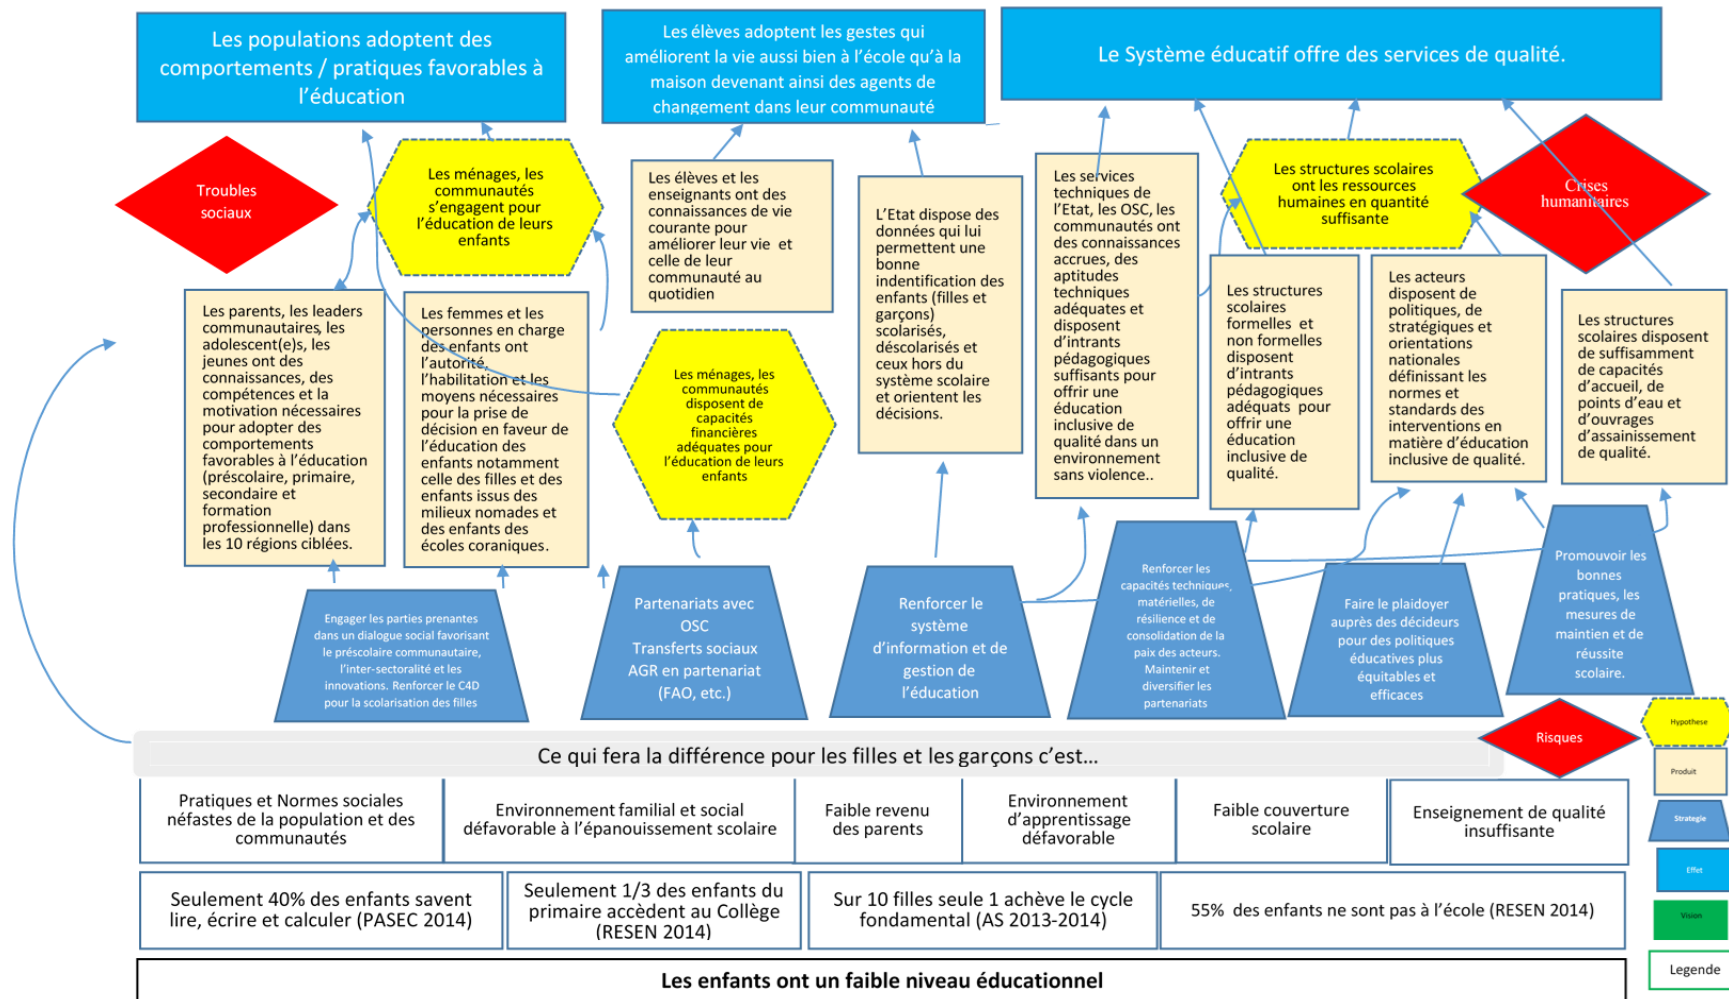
Les populations adoptent des comportements / pratiques favorables à l'éducation

Les élèves adoptent les gestes qui améliorent la vie aussi bien à l'école qu'à la maison devenant ainsi des agents de changement dans leur communauté

Le Système éducatif offre des services de qualité.

Troubles sociaux

Les ménages, les communautés s'engagent pour l'éducation de leurs enfants

Les élèves et les enseignants ont des connaissances de vie courante pour améliorer leur vie et celle de leur communauté au quotidien

L'Etat dispose des données qui lui permettent une bonne indentification des enfants (filles et garçons) scolarisés, déscolarisés et ceux hors du système scolaire et orientent les décisions.

Les services techniques de l'Etat, les OSC, les communautés ont des connaissances accrues, des aptitudes techniques adéquates et disposent d'intrants pédagogiques suffisants pour offrir une éducation inclusive de qualité dans un environnement sans violence..

Les structures scolaires ont les ressources humaines en quantité suffisante

Crises humanitaires

Les parents, les leaders communautaires, les adolescent(e)s, les jeunes ont des connaissances, des compétences et la motivation nécessaires pour adopter des comportements favorables à l'éducation (préscolaire, primaire, secondaire et formation professionnelle) dans les 10 régions ciblées.

Les femmes et les personnes en charge des enfants ont l'autorité, l'habilitation et les moyens nécessaires pour la prise de décision en faveur de l'éducation des enfants notamment celle des filles et des enfants issus des milieux nomades et des enfants des écoles coraniques.

Les ménages, les communautés disposent de capacités financières adéquates pour l'éducation de leurs enfants

Les structures scolaires formelles et non formelles disposent d'intrants pédagogiques adéquats pour offrir une éducation inclusive de qualité.

Les acteurs disposent de politiques, de stratégiques et orientations nationales définissant les normes et standards des interventions en matière d'éducation inclusive de qualité.

Les structures scolaires disposent de suffisamment de capacités d'accueil, de points d'eau et d'ouvrages d'assainissement de qualité.

Engager les parties prenantes dans un dialogue social favorisant le préscolaire communautaire, l'inter-sectoralité et les innovations. Renforcer le C4D pour la scolarisation des filles

Partenariats avec OSC Transferts sociaux AGR en partenariat (FAO, etc.)

Renforcer le système d'information et de gestion de l'éducation

Renforcer les capacités techniques, matérielles, de résilience et de consolidation de la paix des acteurs. Maintenir et diversifier les partenariats

Faire le plaidoyer auprès des décideurs pour des politiques éducatives plus équitables et efficaces

Promouvoir les bonnes pratiques, les mesures de maintien et de réussite scolaire.

Risques

Hypothese

Produit

Strategie

Effet

Vision

Legende

Ce qui fera la différence pour les filles et les garçons c'est...

| Pratiques et Normes sociales néfastes de la population et des communautés | Environnement familial et social défavorable à l'épanouissement scolaire | Faible revenu des parents | Environnement d'apprentissage défavorable | Faible couverture scolaire | Enseignement de qualité insuffisante |
|---|---|---|---|---|---|

| Seulement 40% des enfants savent lire, écrire et calculer (PASEC 2014) | Seulement 1/3 des enfants du primaire accèdent au Collège (RESEN 2014) | Sur 10 filles seule 1 achève le cycle fondamental (AS 2013-2014) | 55% des enfants ne sont pas à l'école (RESEN 2014) |
|---|---|---|---|

Les enfants ont un faible niveau éducationnel